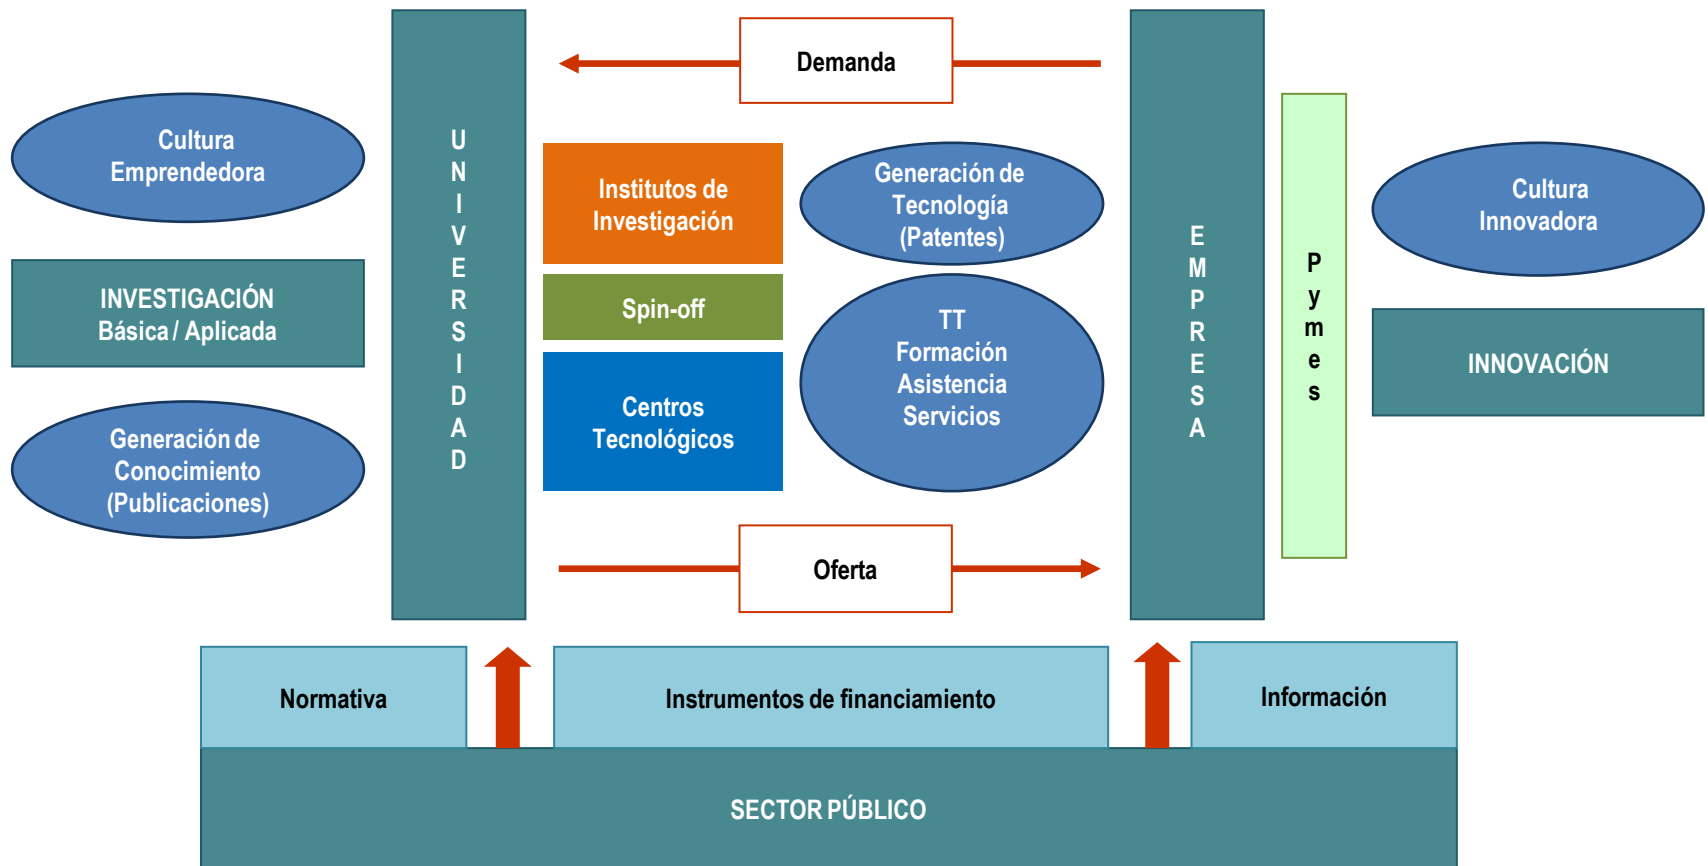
Demanda

Cultura Emprendedora

INVESTIGACIÓN Básica / Aplicada

Generación de Conocimiento (Publicaciones)

U N I V E R S I D A D

Institutos de Investigación

Spin-off

Centros Tecnológicos

Generación de Tecnología (Patentes)

TT Formación Asistencia Servicios

E M P R E S A

P y m e s

Cultura Innovadora

INNOVACIÓN

Oferta

Normativa

Instrumentos de financiamiento

Información

SECTOR PÚBLICO